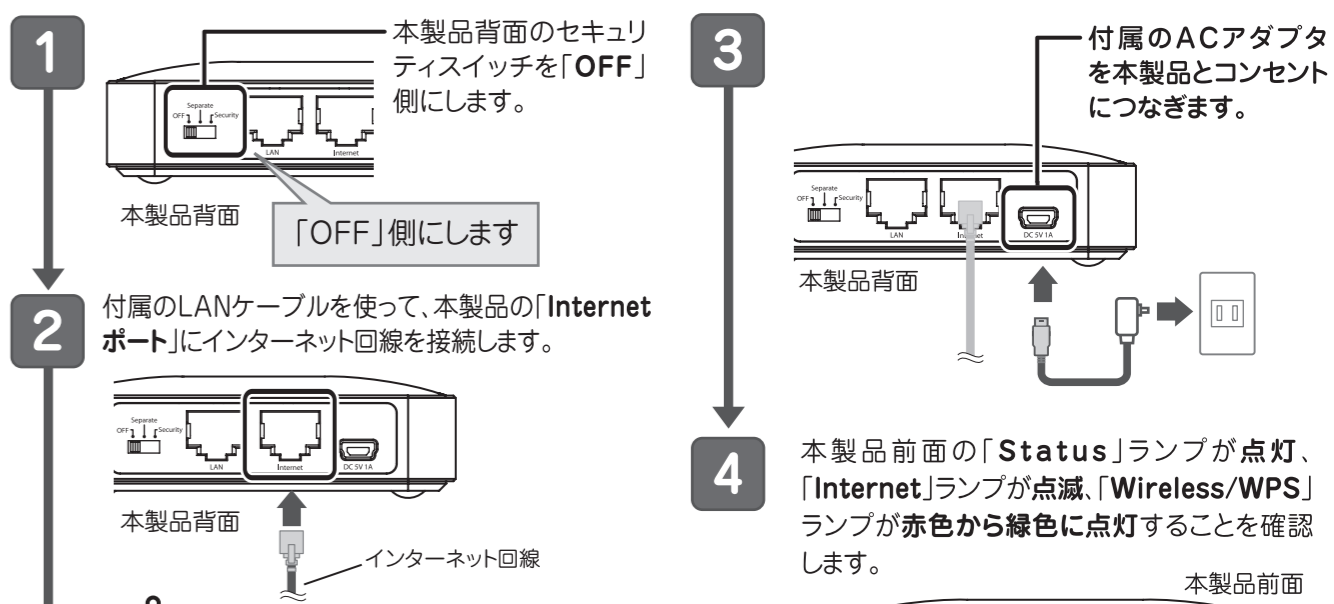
1

本製品背面のセキュリティスイッチを「OFF」側にします。

Separate
OFF
Security
LAN
Internet

本製品背面

「OFF」側にします

2

付属のLANケーブルを使って、本製品の「Internet ポート」にインターネット回線を接続します。

Separate
OFF
Security
LAN
Internet
DC 5V 1A

本製品背面

インターネット回線

3

付属のACアダプタを本製品とコンセントにつなぎます。

Separate
OFF
Security
LAN
Internet
DC 5V 1A

本製品背面

4

本製品前面の「Status」ランプが点灯、「Internet」ランプが点滅、「Wireless/WPS」ランプが赤色から緑色に点灯することを確認します。

本製品前面